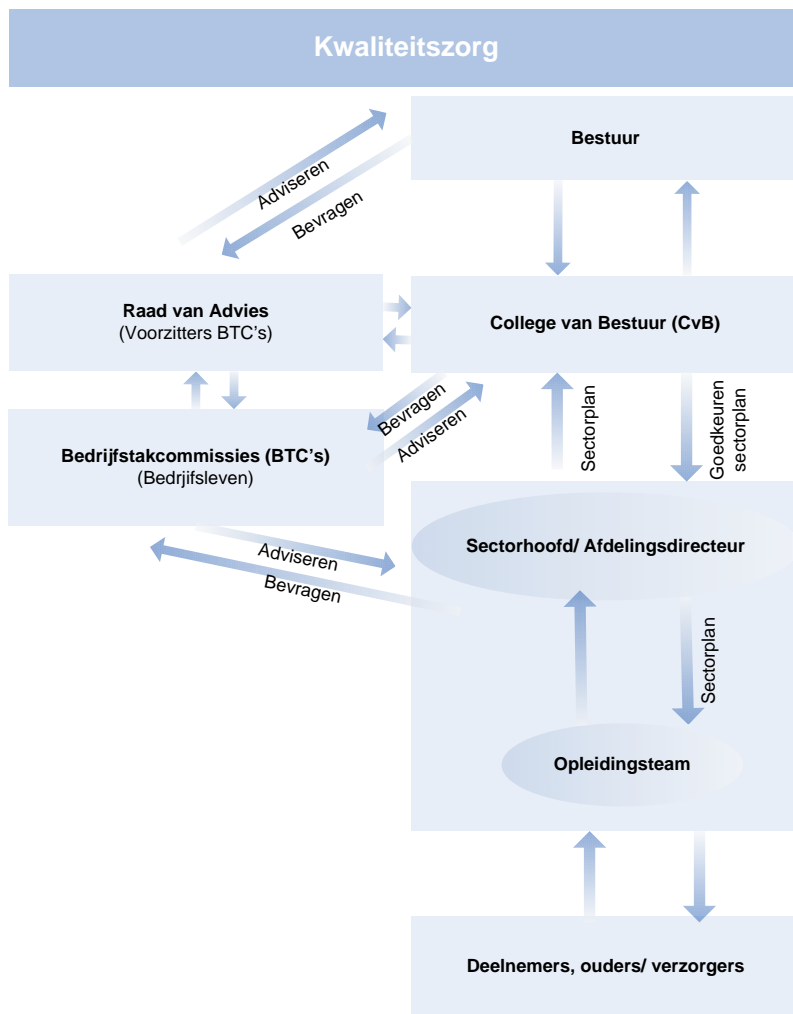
Kwaliteitszorg

Bestuur

Adviseren

Bevragen

Raad van Advies
(Voorzitters BTC's)

College van Bestuur (CvB)

Bevragen

Adviseren

Sectorplan

Goedkeuren sectorplan

Bedrijfstakcommissies (BTC's)
(Bedrjifsleven)

Adviseren

Bevragen

Sectorhoofd/ Afdelingsdirecteur

Sectorplan

Opleidingsteam

Deelnemers, ouders/ verzorgers